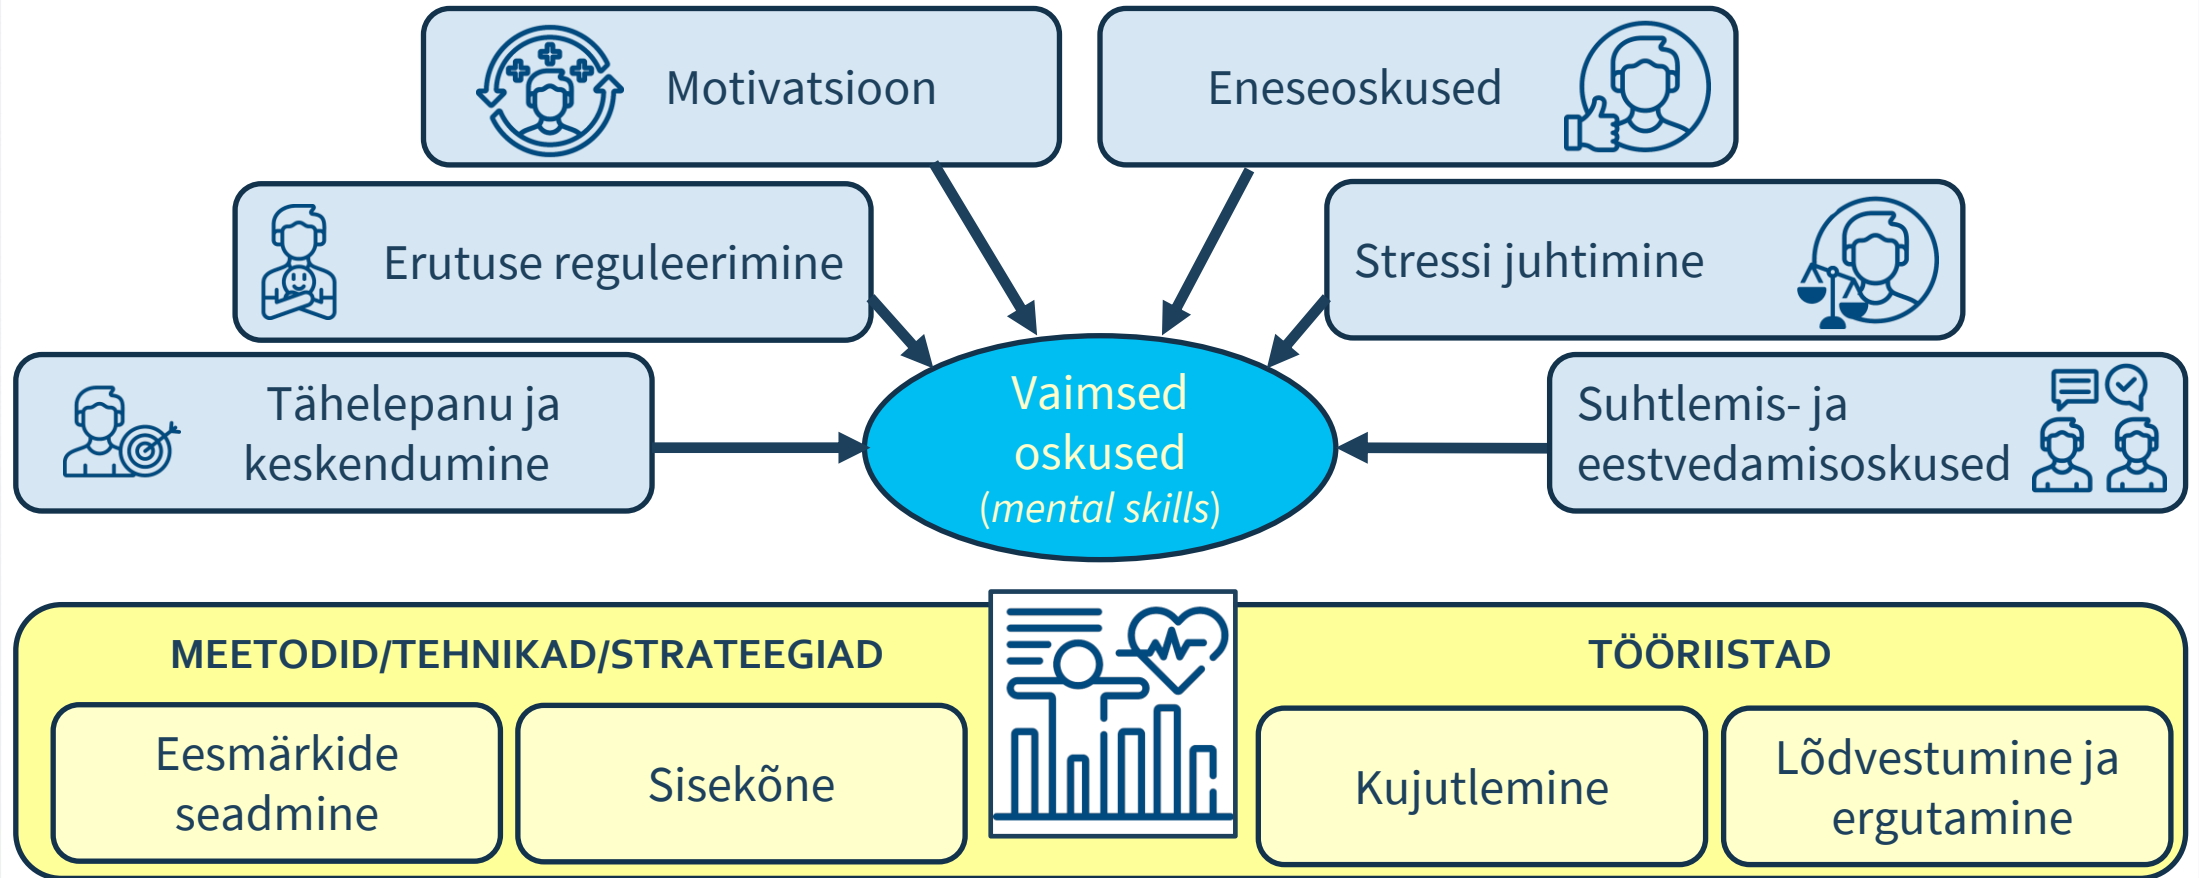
Motivatsioon

Eneseoskused

Erutuse reguleerimine

Stressi juhtimine

Tähelepanu ja keskendumine

Vaimsed oskused (*mental skills*)

Suhtlemis- ja eestvedamisoskused

MEETODID/TEHNIKAD/STRATEEGIAD

Eesmärkide seadmine

Sisekõne

TÖÖRIISTAD

Kujutlemine

Lõdvestumine ja ergutamine